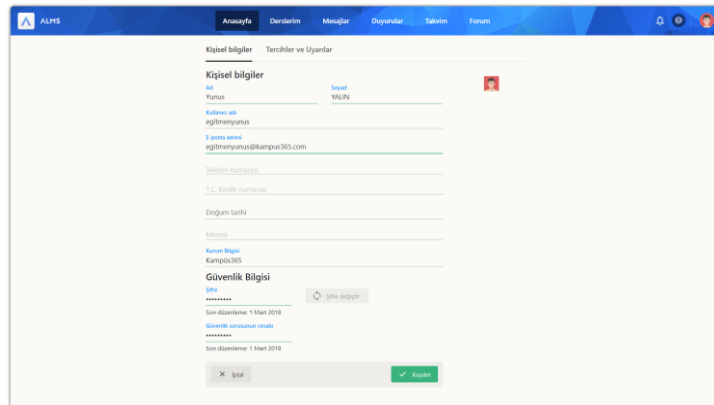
ALMS

Anasayfa Derslerim Mesajlar Duyurular Takvim Forum

Kişisel bilgiler Tercihler ve Uyarılar

Kişisel bilgiler

Ad
Yunus

Soyad
YALIN

Kullanıcı adı
egitmenyunus

E-posta adresi
egitmenyunus@kampus365.com

Telefon numarası

T.C. kimlik numarası

Doğum tarihi

Meslek

Kurum Bilgisi
Kampüs365

Güvenlik Bilgisi

Şifre
•••••••••

Şifre değiştir

Son düzenleme: 1 Mart 2018

Güvenlik sorusunun cevabı
•••••••••

Son düzenleme: 1 Mart 2018

İptal

Kaydet